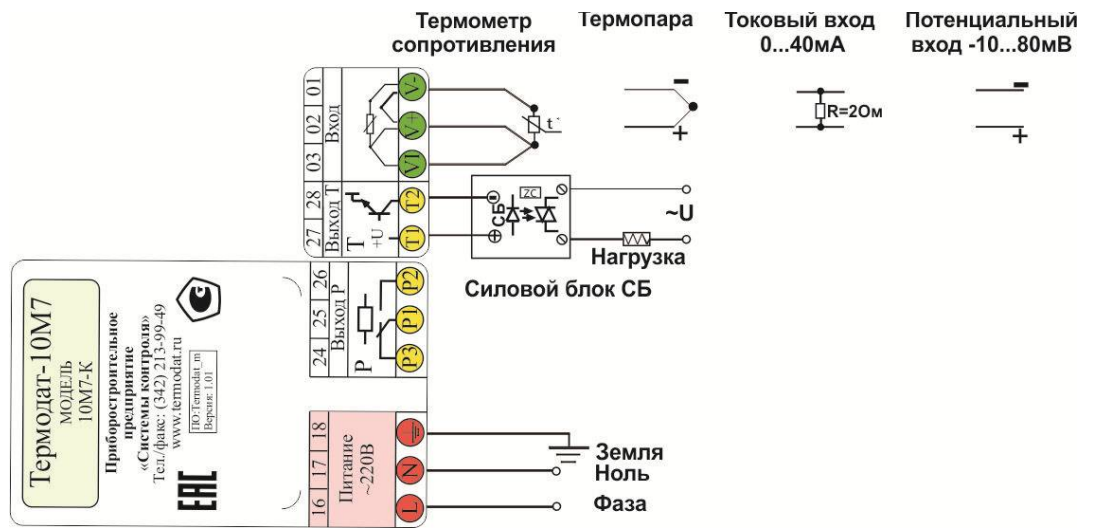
Термометр сопротивления

Термопара

Токовый вход 0...40мА

Потенциальный вход -10...80мВ

−
+

R=2Ом

−
+

01 02 03 Вход

V- V+ V1

t°

28 27 Выход Т

T +U

T2 T1

СБ

ZC

~U

Нагрузка

Силовой блок СБ

26 25 24 Выход Р

Р

P2 P1 P3

Термодат-10М7
МОДЕЛЬ
10М7-К

Приборостроительное предприятие «Системы контроля»
Тел./факс: (342) 213-99-49
www.termodat.ru

ПО-Termodat_m
Версия: 1.01

EAC

18 17 16 Питание ~220В

N L

Земля
Ноль
Фаза